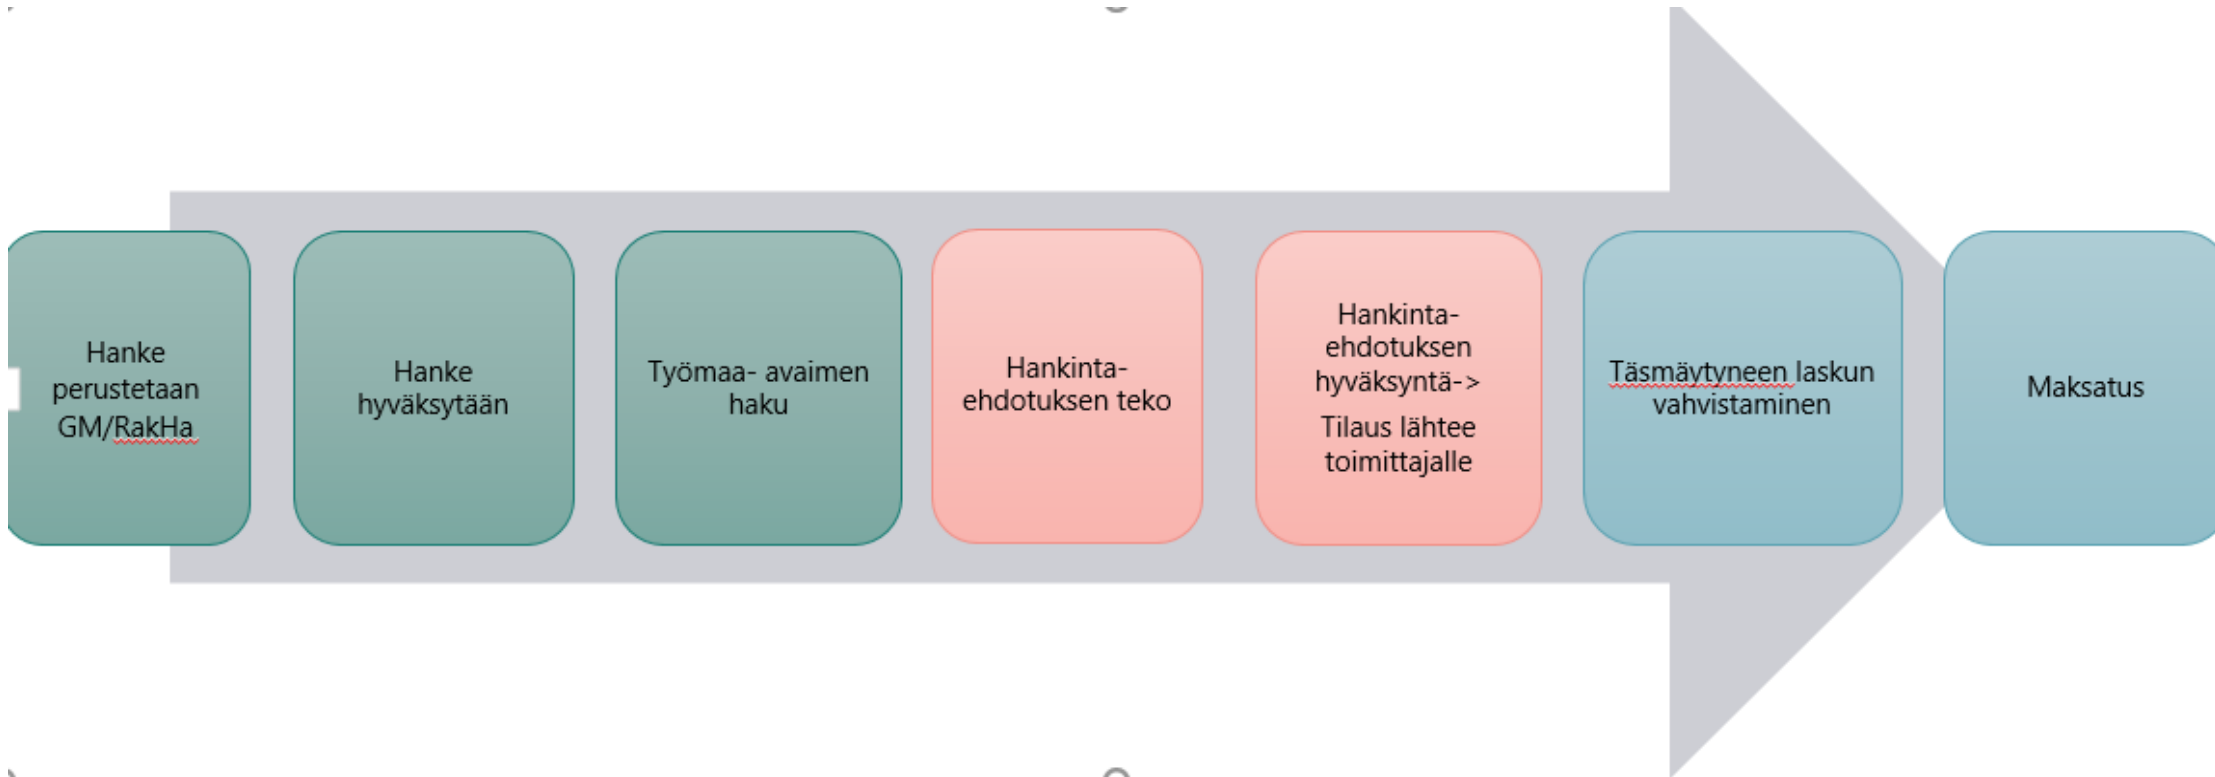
Hanke perustetaan GM/RakHa

Hanke hyväksytään

Työmaa- avaimen haku

Hankinta-ehdotuksen teko

Hankinta-ehdotuksen hyväksyntä->

Tilaus lähtee toimittajalle

Täsmäytyneen laskun vahvistaminen

Maksatus